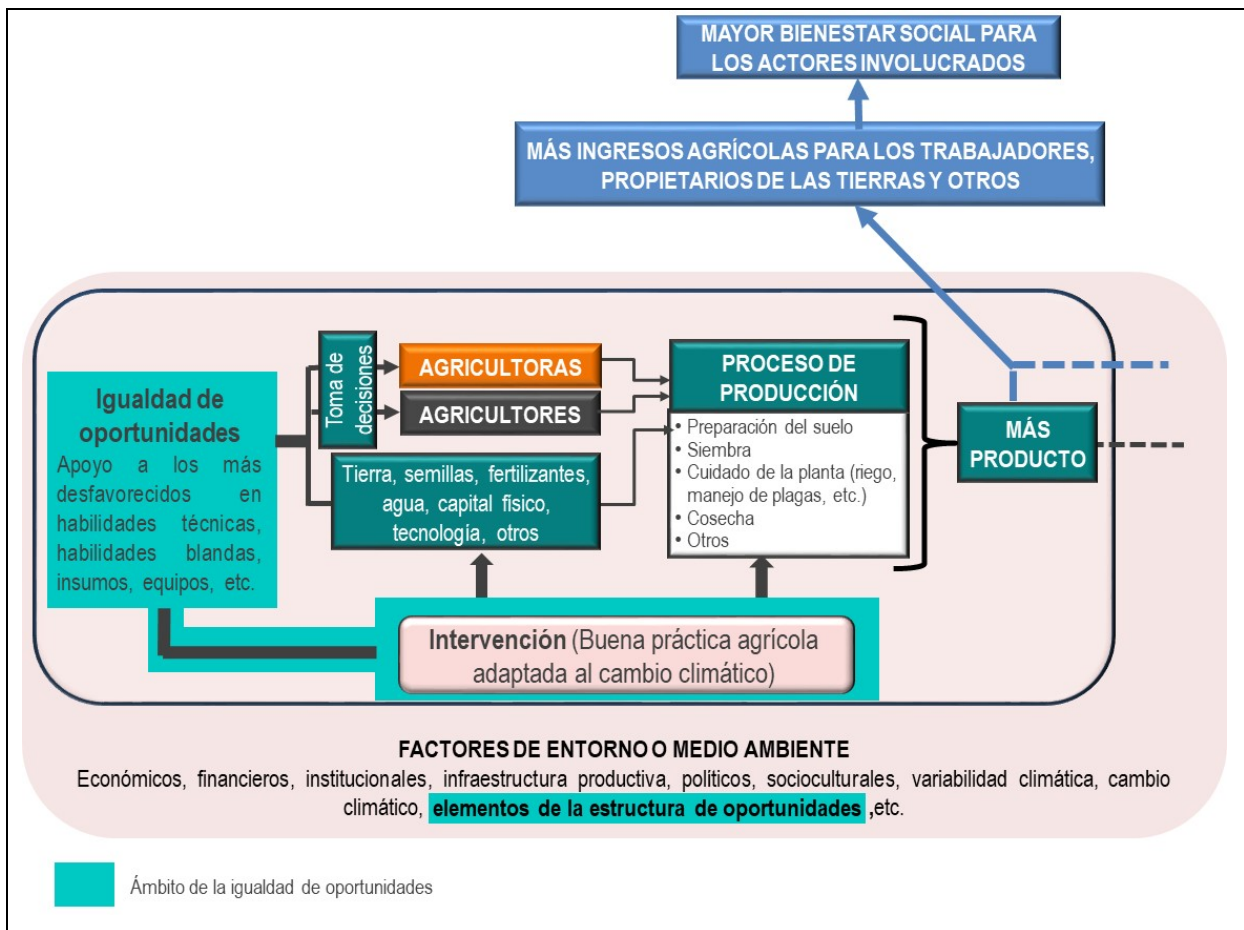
MAYOR BIENESTAR SOCIAL PARA LOS ACTORES INVOLUCRADOS

MÁS INGRESOS AGRÍCOLAS PARA LOS TRABAJADORES, PROPIETARIOS DE LAS TIERRAS Y OTROS

Igualdad de oportunidades
Apoyo a los más desfavorecidos en habilidades técnicas, habilidades blandas, insumos, equipos, etc.

Toma de decisiones

AGRICULTORAS

AGRICULTORES

Tierra, semillas, fertilizantes, agua, capital fisico, tecnología, otros

PROCESO DE PRODUCCIÓN

• Preparación del suelo
• Siembra
• Cuidado de la planta (riego, manejo de plagas, etc.)
• Cosecha
• Otros

MÁS PRODUCTO

Intervención (Buena práctica agrícola adaptada al cambio climático)

FACTORES DE ENTORNO O MEDIO AMBIENTE
Económicos, financieros, institucionales, infraestructura productiva, políticos, socioculturales, variabilidad climática, cambio climático, elementos de la estructura de oportunidades ,etc.

Ámbito de la igualdad de oportunidades